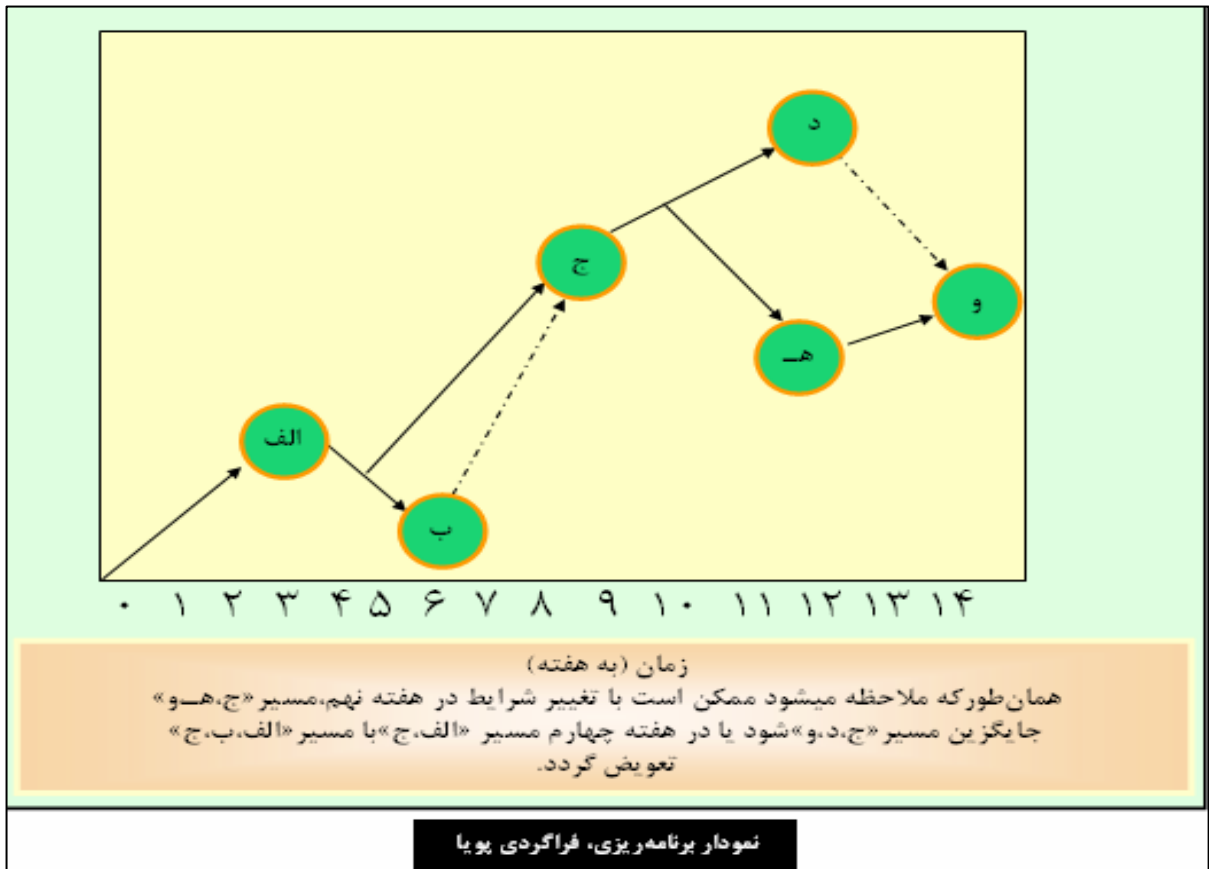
د

ج

و

هـ

الف

ب

۰ ۱ ۲ ۳ ۴ ۵ ۶ ۷ ۸ ۹ ۱۰ ۱۱ ۱۲ ۱۳ ۱۴

زمان (به هفته)
همان‌طورکه ملاحظه میشود ممکن است با تغییر شرایط در هفته نهم،مسیر«ج،هـو» جایگزین مسیر«ج،د،و»شود یا در هفته چهارم مسیر «الف،ج»با مسیر«الف،ب،ج» تعویض گردد.

نمودار برنامه‌ریزی، فراگردی پویا